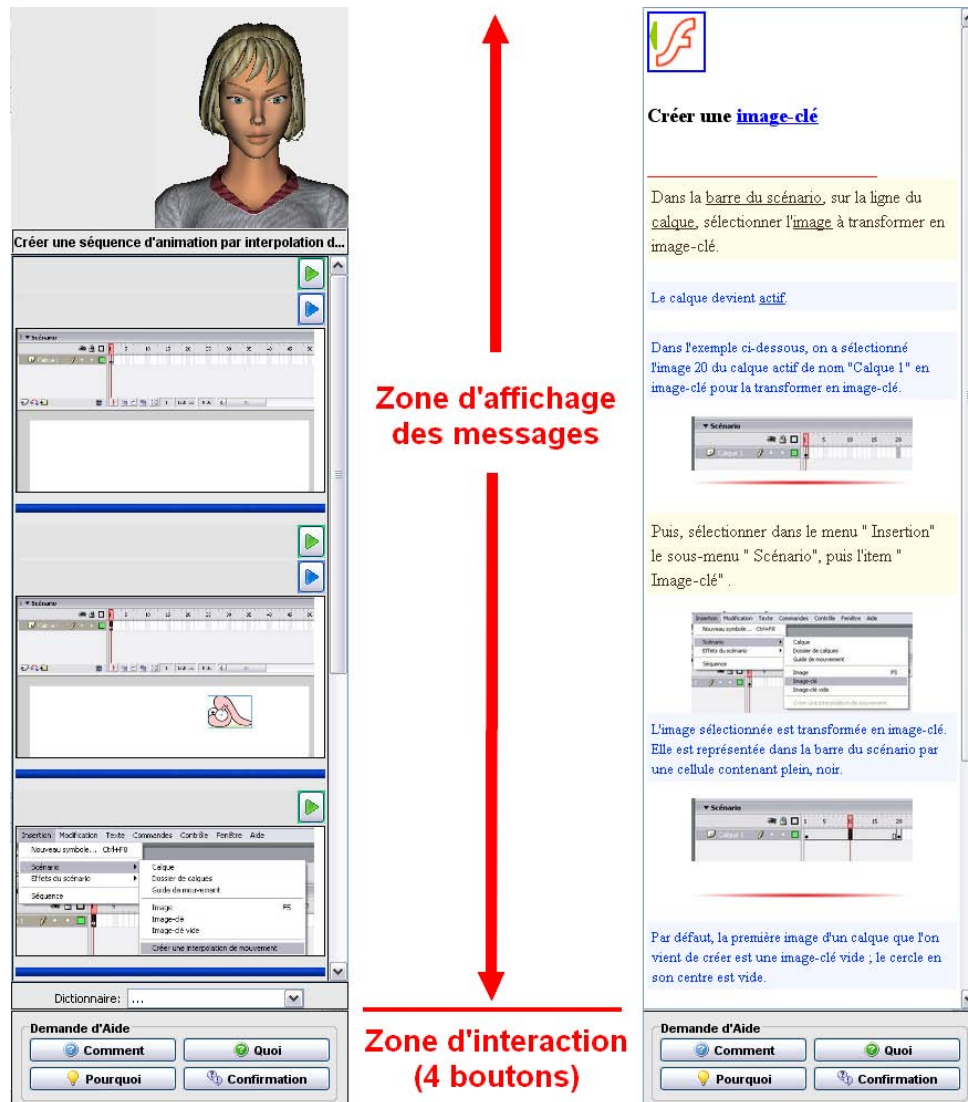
Créer une séquence d'animation par interpolation d...

Scénario

Scénario

Insertion Modification Texte Commandes Contrôle Fenêtre Aide

Nouveau symbole... Ctrl+F8

Scénario

Effets du scénario

Séquence

Calque

Dossier de calques

Guide de mouvement

Image F5

Image-clé

Image-clé vide

Créer une interpolation de mouvement

Dictionnaire: ...

Demande d'Aide

Comment

Quoi

Pourquoi

Confirmation

Zone d'affichage des messages

Zone d'interaction (4 boutons)

Créer une image-clé

Dans la barre du scénario, sur la ligne du calque, sélectionner l'image à transformer en image-clé.

Le calque devient actif.

Dans l'exemple ci-dessous, on a sélectionné l'image 20 du calque actif de nom "Calque 1" en image-clé pour la transformer en image-clé.

Scénario

Calque 1

Puis, sélectionner dans le menu " Insertion" le sous-menu " Scénario", puis l'item " Image-clé" .

L'image sélectionnée est transformée en image-clé. Elle est représentée dans la barre du scénario par une cellule contenant plein, noir.

Scénario

Calque 1

Par défaut, la première image d'un calque que l'on vient de créer est une image-clé vide ; le cercle en son centre est vide.

Demande d'Aide

Comment

Quoi

Pourquoi

Confirmation